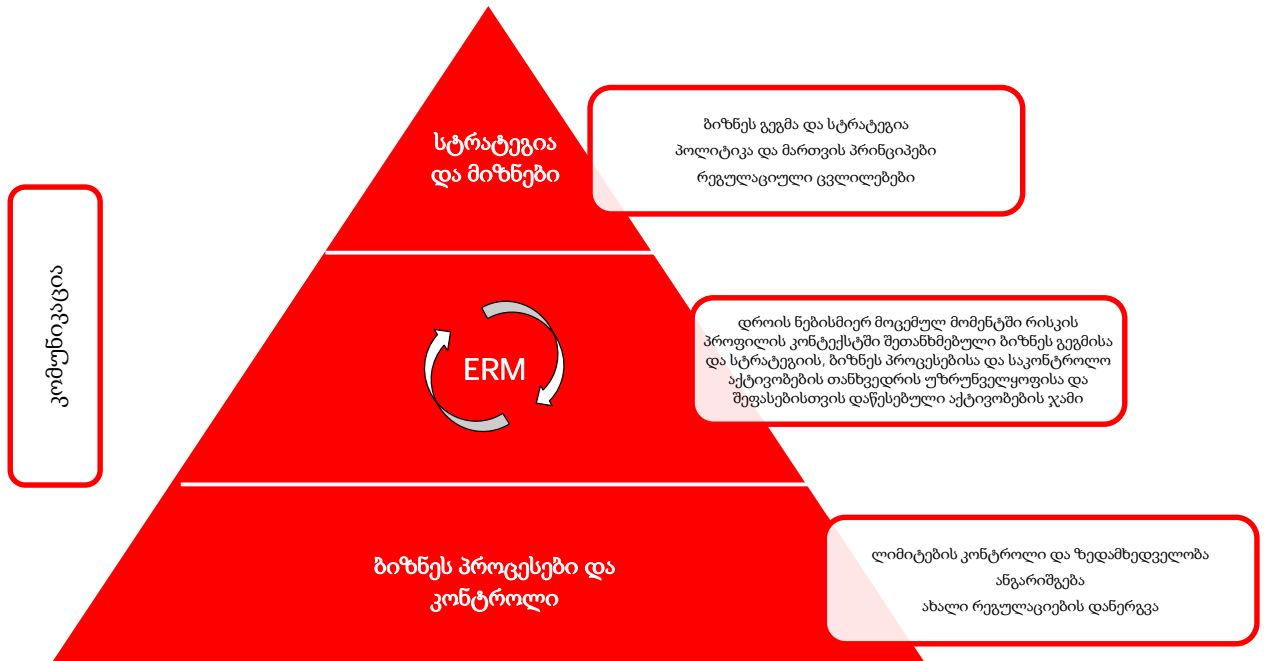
კომუნიკაცია

სტრატეგია და მიზნები

ბიზნეს გეგმა და სტრატეგია
პოლიტიკა და მართვის პრინციპები
რეგულაციული ცვლილებები

ERM

დროის ნებისმიერ მოცემულ მომენტში რისკის პროფილის კონტექსტში შეთანხმებული ბიზნეს გეგმისა და სტრატეგიის, ბიზნეს პროცესებისა და საკონტროლო აქტივობების თანხვედრის უზრუნველყოფისა და შეფასებისთვის დაწესებული აქტივობების ჯამი

ბიზნეს პროცესები და კონტროლი

ლიმიტების კონტროლი და ზედამხედველობა
ანგარიშგება
ახალი რეგულაციების დანერგვა